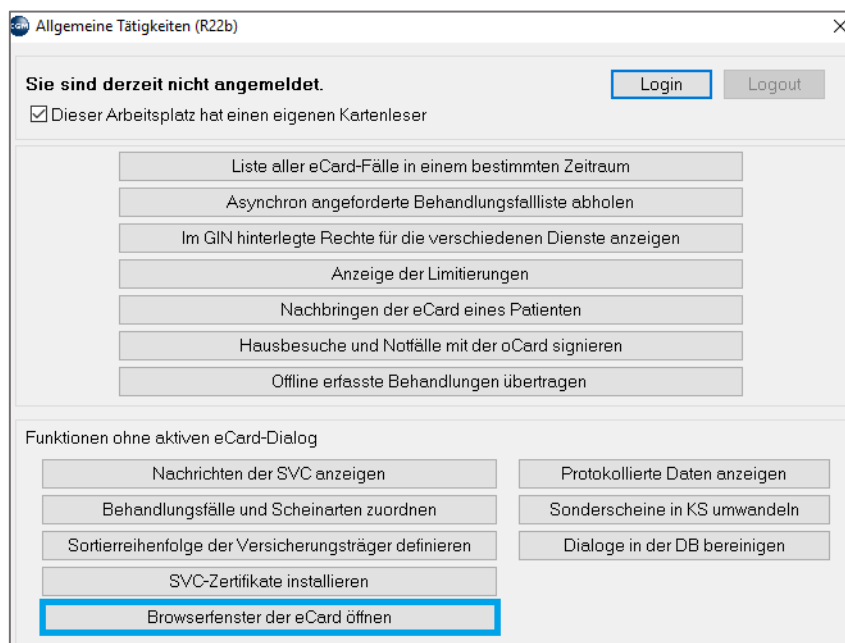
Allgemeine Tätigkeiten (R22b)

Sie sind derzeit nicht angemeldet.

Login

Logout

☑ Dieser Arbeitsplatz hat einen eigenen Kartenleser

Liste aller eCard-Fälle in einem bestimmten Zeitraum

Asynchron angeforderte Behandlungsfallliste abholen

Im GIN hinterlegte Rechte für die verschiedenen Dienste anzeigen

Anzeige der Limitierungen

Nachbringen der eCard eines Patienten

Hausbesuche und Notfälle mit der oCard signieren

Offline erfasste Behandlungen übertragen

Funktionen ohne aktiven eCard-Dialog

Nachrichten der SVC anzeigen

Protokollierte Daten anzeigen

Behandlungsfälle und Scheinarten zuordnen

Sonderscheine in KS umwandeln

Sortierreihenfolge der Versicherungsträger definieren

Dialoge in der DB bereinigen

SVC-Zertifikate installieren

Browserfenster der eCard öffnen